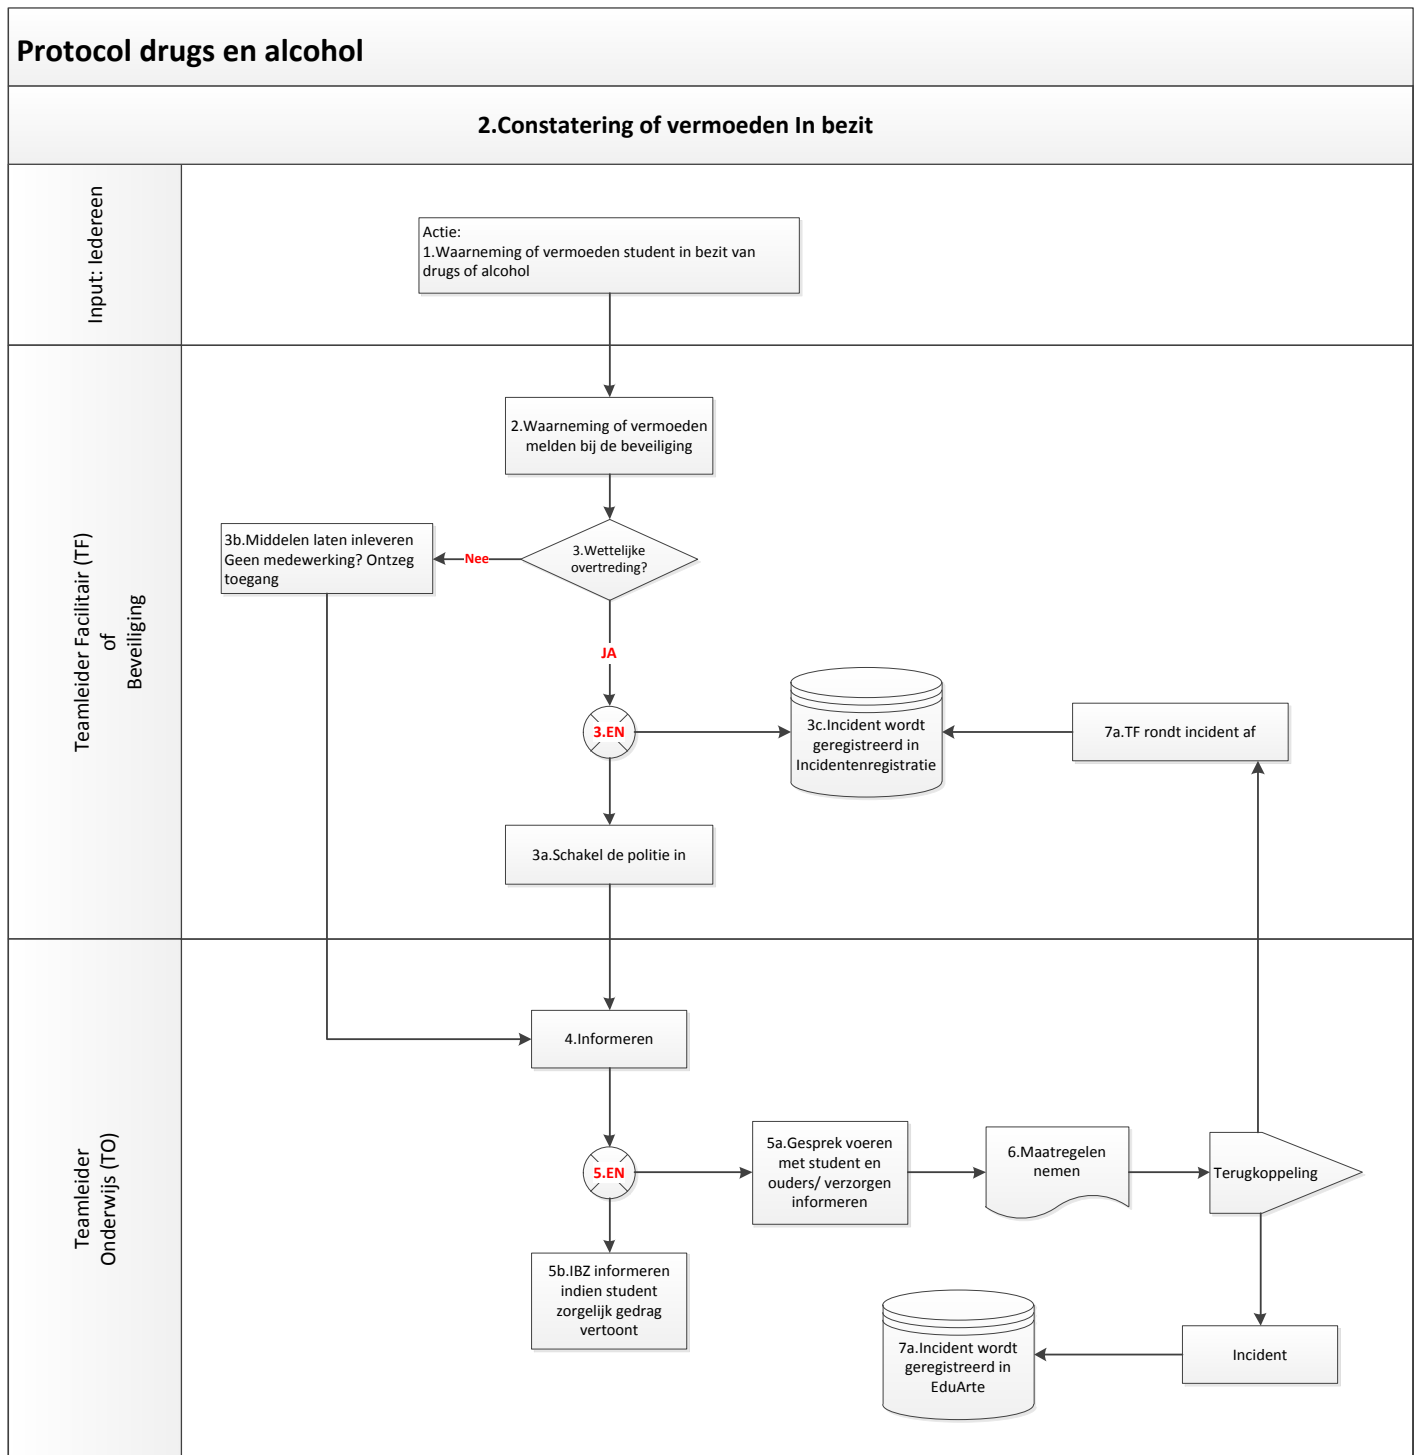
Protocol drugs en alcohol

2.Constatering of vermoeden In bezit

Input: Iedereen

Actie:
1.Waarneming of vermoeden student in bezit van drugs of alcohol

Teamleider Facilitair (TF) of Beveiliging

2.Waarneming of vermoeden melden bij de beveiliging

3b.Middelen laten inleveren Geen medewerking? Ontzeg toegang

Nee

3.Wettelijke overtreding?

JA

3.EN

3c.Incident wordt geregistreerd in Incidentenregistratie

7a.TF rondt incident af

3a.Schakel de politie in

Teamleider Onderwijs (TO)

4.Informeren

5.EN

5a.Gesprek voeren met student en ouders/ verzorgen informeren

6.Maatregelen nemen

Terugkoppeling

5b.IBZ informeren indien student zorgelijk gedrag vertoont

7a.Incident wordt geregistreerd in EduArte

Incident